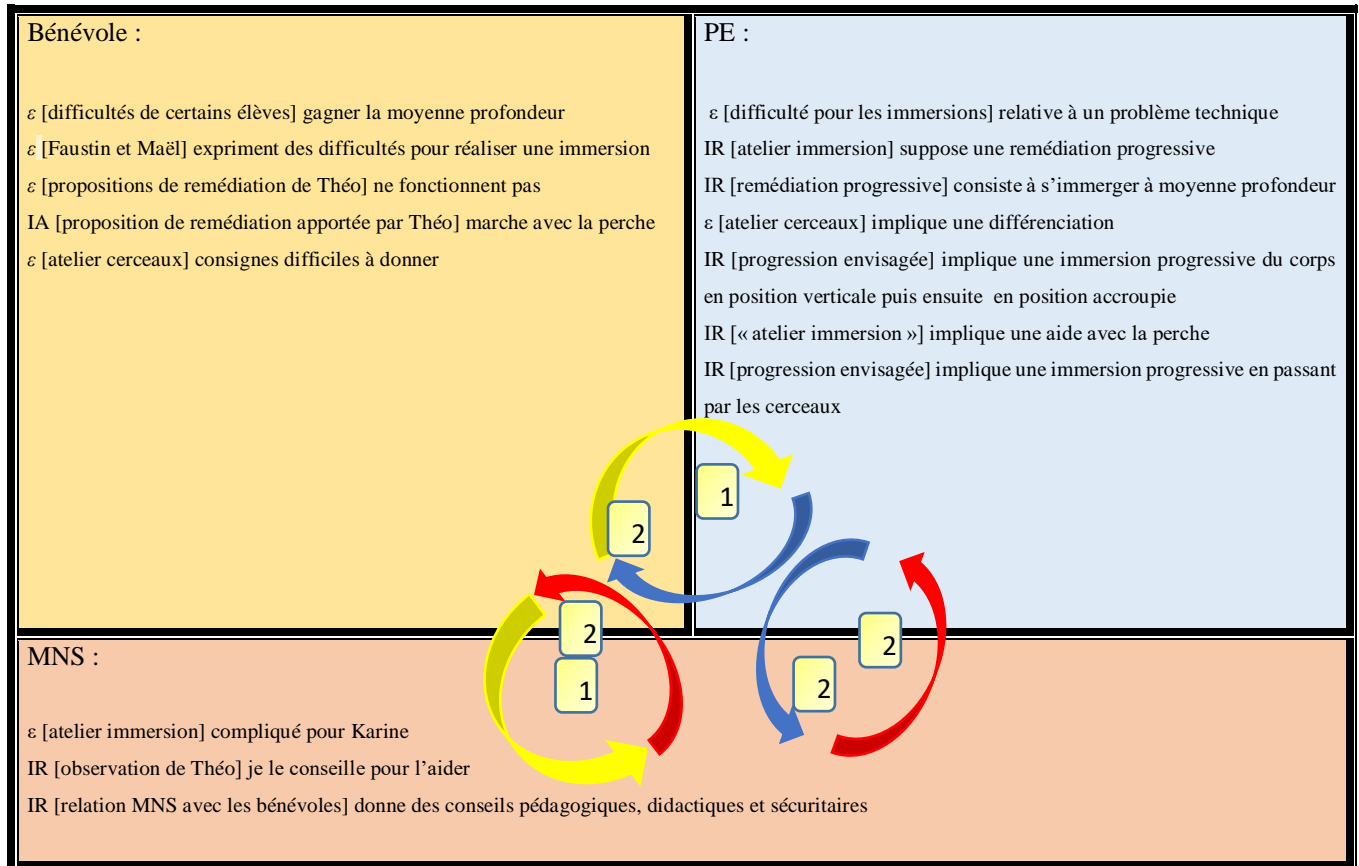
Bénévole :

ε [difficultés de certains élèves] gagner la moyenne profondeur

ε [Faustin et Maël] expriment des difficultés pour réaliser une immersion

ε [propositions de remédiation de Théo] ne fonctionnent pas

IA [proposition de remédiation apportée par Théo] marche avec la perche

ε [atelier cerceaux] consignes difficiles à donner

PE :

ε [difficulté pour les immersions] relative à un problème technique

IR [atelier immersion] suppose une remédiation progressive

IR [remédiation progressive] consiste à s'immerger à moyenne profondeur

ε [atelier cerceaux] implique une différenciation

IR [progression envisagée] implique une immersion progressive du corps en position verticale puis ensuite en position accroupie

IR [« atelier immersion »] implique une aide avec la perche

IR [progression envisagée] implique une immersion progressive en passant par les cerceaux

1

2

2

1

2

2

MNS :

ε [atelier immersion] compliqué pour Karine

IR [observation de Théo] je le conseille pour l'aider

IR [relation MNS avec les bénévoles] donne des conseils pédagogiques, didactiques et sécuritaires